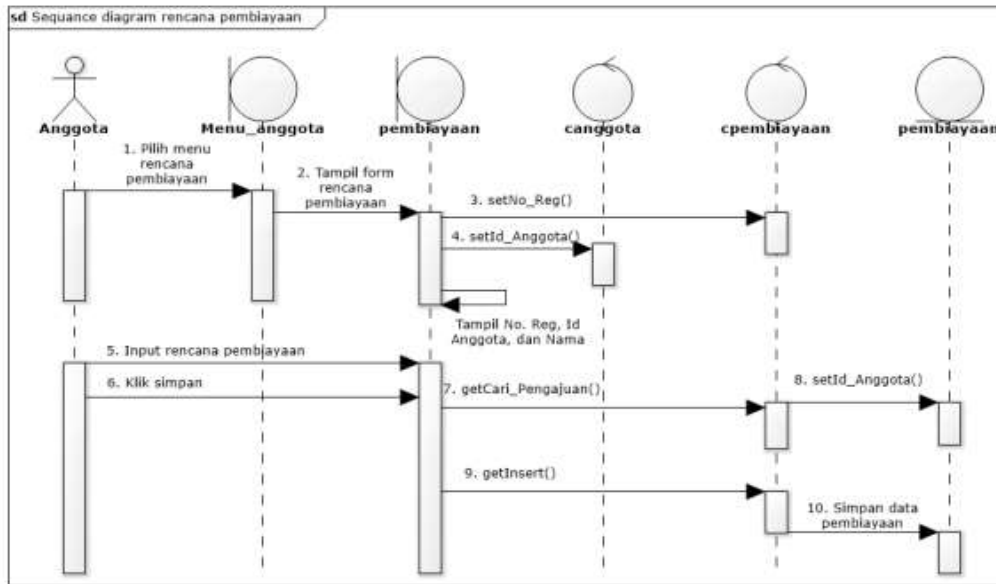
sd Sequance diagram rencana pembiayaan

Anggota

Menu_anggota

pembiayaan

canggota

cpembiayaan

pembiayaan

1. Pilih menu rencana pembiayaan

2. Tampil form rencana pembiayaan

3. setNo_Reg()

4. setId_Anggota()

Tampil No. Reg, Id Anggota, dan Nama

5. Input rencana pembiayaan

6. Klik simpan

7. getCari_Pengajuan()

8. setId_Anggota()

9. getInsert()

10. Simpan data pembiayaan